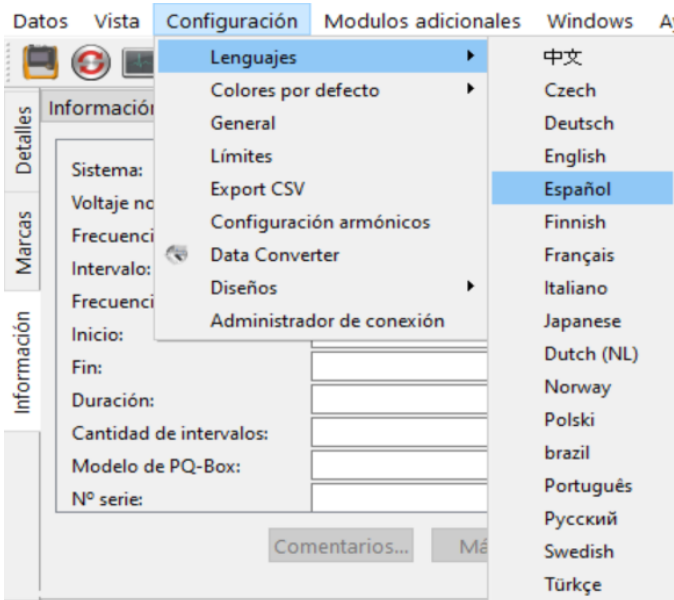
Datos Vista Configuración Modulos adicionales Windows A

Detalles
Marcas
Información

Informació

Sistema:
Voltaje no
Frecuenci
Intervalo:
Frecuenci
Inicio:
Fin:
Duración:
Cantidad de intervalos:
Modelo de PQ-Box:
Nº serie:

Comentarios...
Má

Lenguajes
Colores por defecto
General
Límites
Export CSV
Configuración armónicos
Data Converter
Diseños
Administrador de conexión

中文
Czech
Deutsch
English
Español
Finnish
Français
Italiano
Japanese
Dutch (NL)
Norway
Polski
brazil
Português
Русский
Swedish
Türkçe